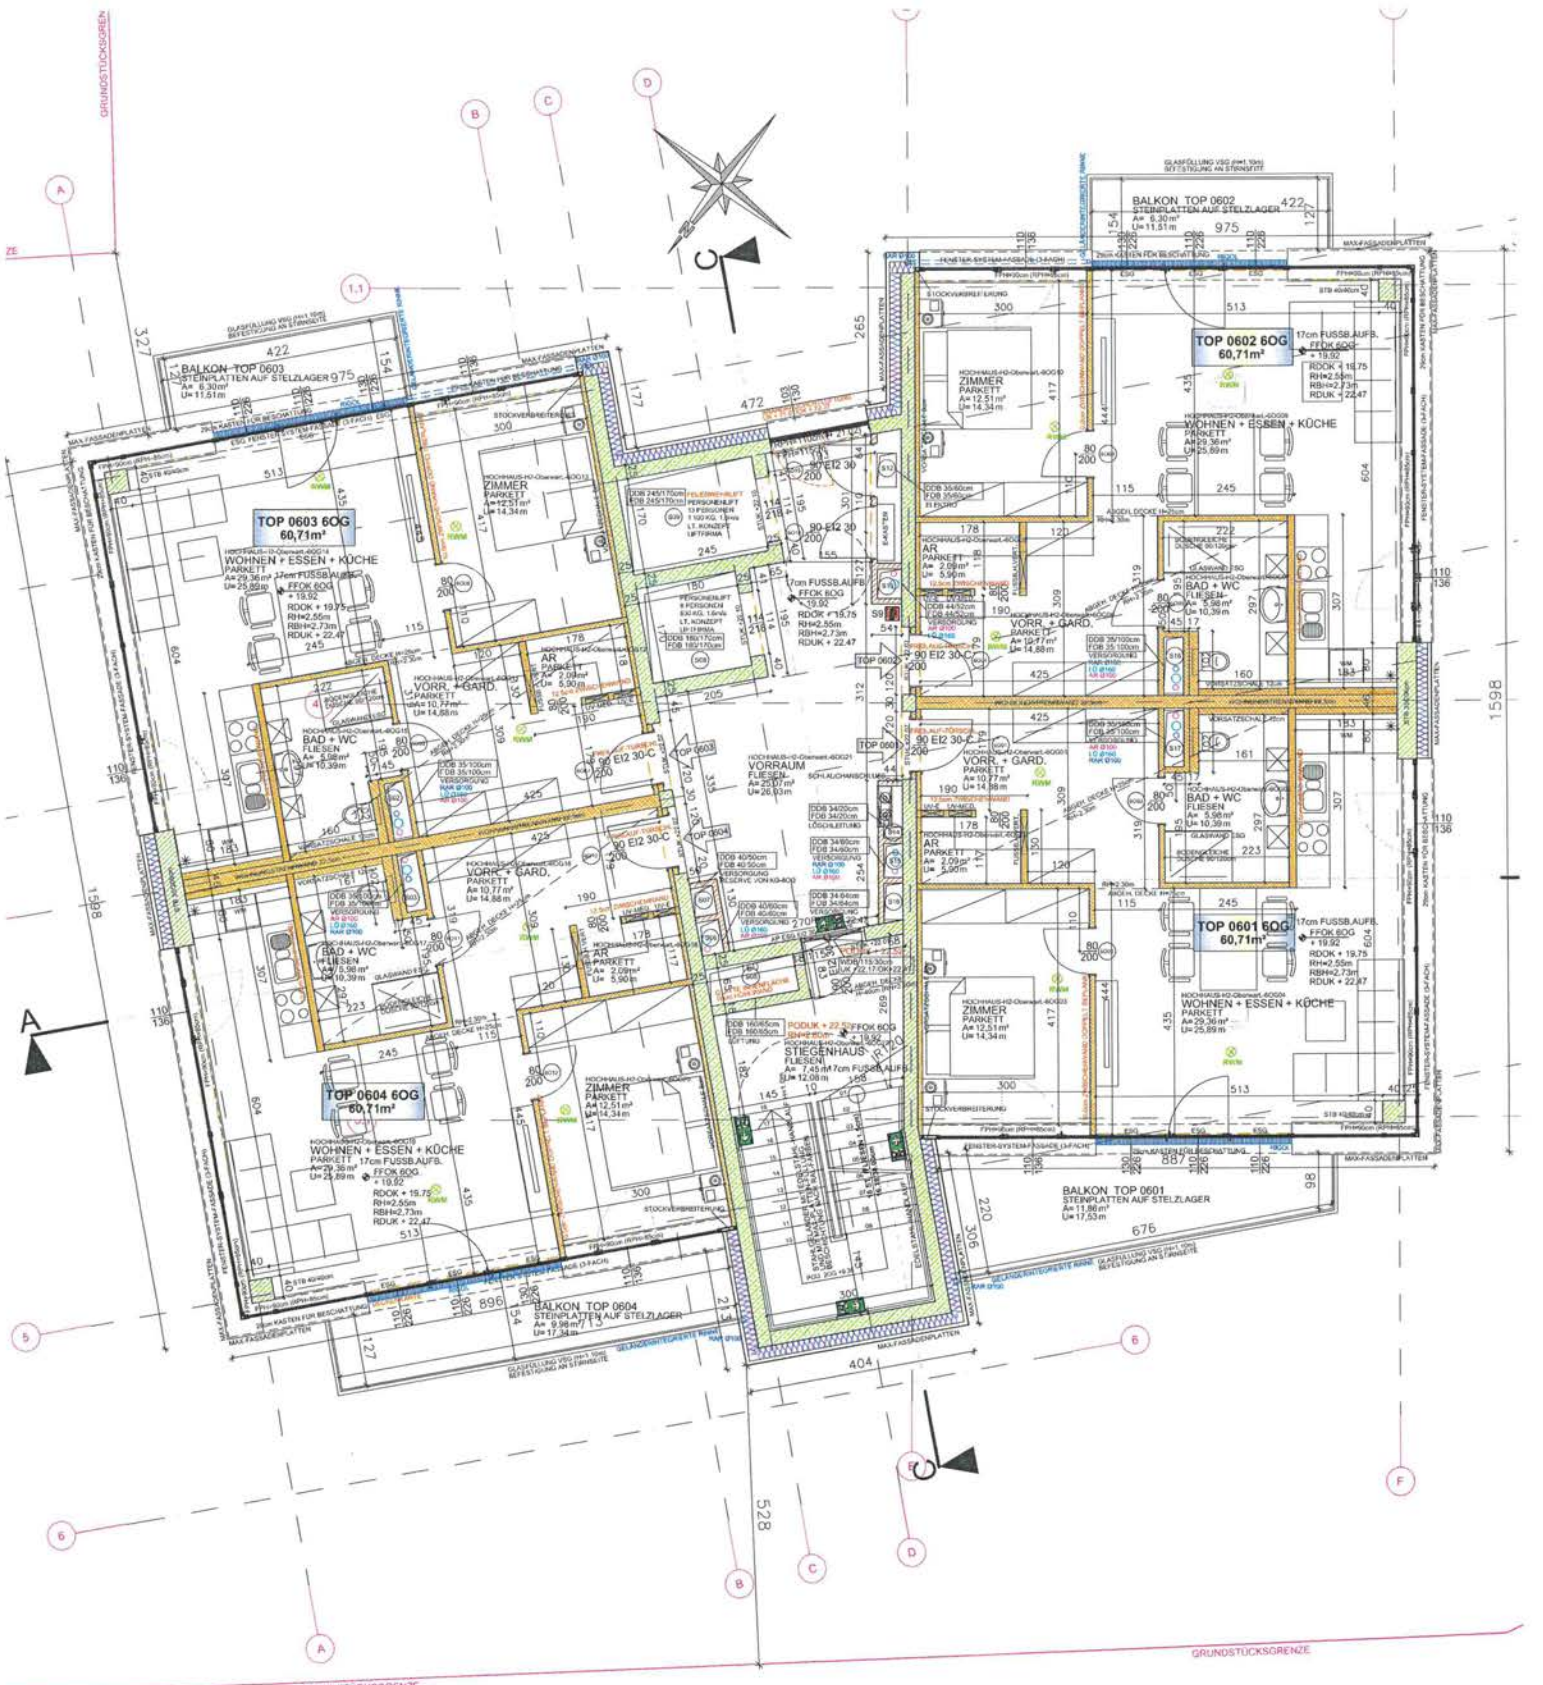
GRUNDSTÜCKSGRENZE

BALKON TOP 0602
STEINPLATTEN AUF STELZLAGER
A= 6,30m²
U= 11,51m
422
975

TOP 0602 6OG
60,71m²

ZIMMER
PARKETT
A= 12,51m²
U= 14,34m

WOHNEN + ESSEN + KÜCHE
PARKETT
A= 29,36m²
U= 25,89m

17cm FUSSB.AUFB.
FFOK 6OG
+ 19,92
RDOK + 19,75
RH=2,55m
RBH=2,73m
RDUK + 22,47

AR
PARKETT
A= 2,09m²
U= 5,90m

VORR. + GARD.
PARKETT
A= 10,77m²
U= 14,88m

BAD + WC
FLIESEN
A= 5,98m²
U= 10,39m

BALKON TOP 0603
STEINPLATTEN AUF STELZLAGER
A= 6,30m²
U= 11,51m
422
975

TOP 0603 6OG
60,71m²

ZIMMER
PARKETT
A= 12,51m²
U= 14,34m

WOHNEN + ESSEN + KÜCHE
PARKETT
A= 29,36m²
U= 25,89m

AR
PARKETT
A= 2,09m²
U= 5,90m

VORR. + GARD.
PARKETT
A= 10,77m²
U= 14,88m

BAD + WC
FLIESEN
A= 5,98m²
U= 10,39m

VORRAUM
FLIESEN
A= 25,07m²
U= 26,93m

90 EI2 30-C
TOP 0602
TOP 0601
TOP 0603
TOP 0604

TOP 0601 6OG
60,71m²

ZIMMER
PARKETT
A= 12,51m²
U= 14,34m

WOHNEN + ESSEN + KÜCHE
PARKETT
A= 29,36m²
U= 25,89m

AR
PARKETT
A= 2,09m²
U= 5,90m

VORR. + GARD.
PARKETT
A= 10,77m²
U= 14,88m

BAD + WC
FLIESEN
A= 5,98m²
U= 10,39m

TOP 0604 6OG
60,71m²

ZIMMER
PARKETT
A= 12,51m²
U= 14,34m

WOHNEN + ESSEN + KÜCHE
PARKETT
A= 29,36m²
U= 25,89m
17cm FUSSB.AUFB.
FFOK 6OG
+ 19,92
RDOK + 19,75
RH=2,55m
RBH=2,73m
RDUK + 22,47

AR
PARKETT
A= 2,09m²
U= 5,90m

VORR. + GARD.
PARKETT
A= 10,77m²
U= 14,88m

BAD + WC
FLIESEN
A= 5,98m²
U= 10,39m

STIEGENHAUS
FLIESEN
A= 7,45m²
U= 12,08m

BALKON TOP 0601
STEINPLATTEN AUF STELZLAGER
A= 11,86m²
U= 17,53m
887
676

BALKON TOP 0604
STEINPLATTEN AUF STELZLAGER
A= 9,98m²
U= 17,34m
896

1598
1598
604
528
404
A
A
C
C
B
C
D
E
F
1.1
5
6
GRUNDSTÜCKSGRENZE